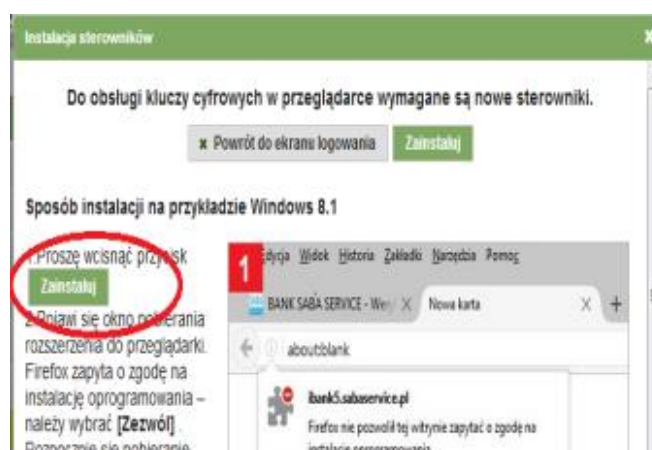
Instalacja sterowników

X

Do obsługi kluczy cyfrowych w przeglądarce wymagane są nowe sterowniki.

x Powrót do ekranu logowania

Zainstaluj

Sposób instalacji na przykładzie Windows 8.1

1.Proszę wcisnąć przycisk

Zainstaluj

2.Pojawi się okno pobierania rozszerzenia do przeglądarki. Firefox zapyta o zgodę na instalację oprogramowania – należy wybrać [Zezwól]. Rozpocznie się pobieranie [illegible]

1

Edycja Widok Historia Zakładki Narzędzia Pomoc

BANK SABA SERVICE - We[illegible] X

Nowa karta

X

+

about:blank

ibank5.sabaservice.pl

Firefox nie pozwolił tej witrynie zapytać o zgodę na instalację oprogramowania.